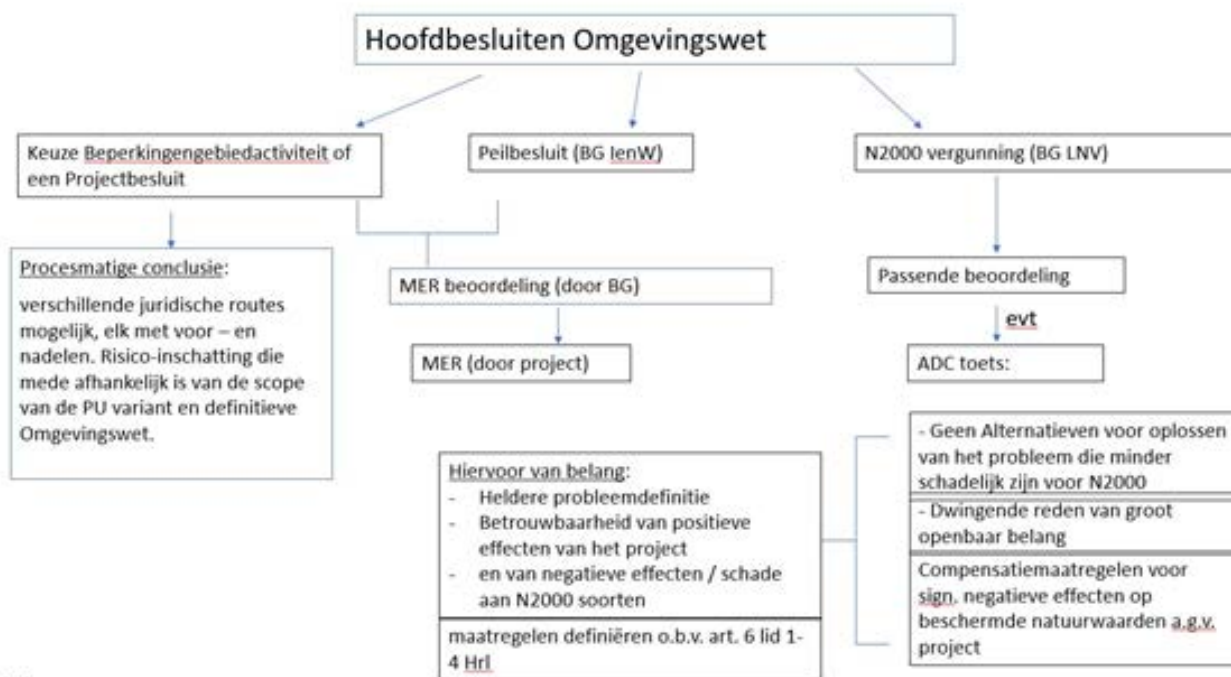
Hoofdbesluiten Omgevingswet

Keuze Beperkingengebiedactiviteit of een Projectbesluit

Peilbesluit (BG IenW)

N2000 vergunning (BG LNV)

Procesmatige conclusie:

verschillende juridische routes mogelijk, elk met voor – en nadelen. Risico-inschatting die mede afhankelijk is van de scope van de PU variant en definitieve Omgevingswet.

MER beoordeling (door BG)

MER (door project)

Passende beoordeling

evt

ADC toets:

Hiervoor van belang:
- Heldere probleemdefinitie
- Betrouwbaarheid van positieve effecten van het project
- en van negatieve effecten / schade aan N2000 soorten

maatregelen definiëren o.b.v. art. 6 lid 1-4 Hrl

- Geen Alternatieven voor oplossen van het probleem die minder schadelijk zijn voor N2000

- Dwingende reden van groot openbaar belang

Compensatiemaatregelen voor sign. negatieve effecten op beschermde natuurwaarden a.g.v. project